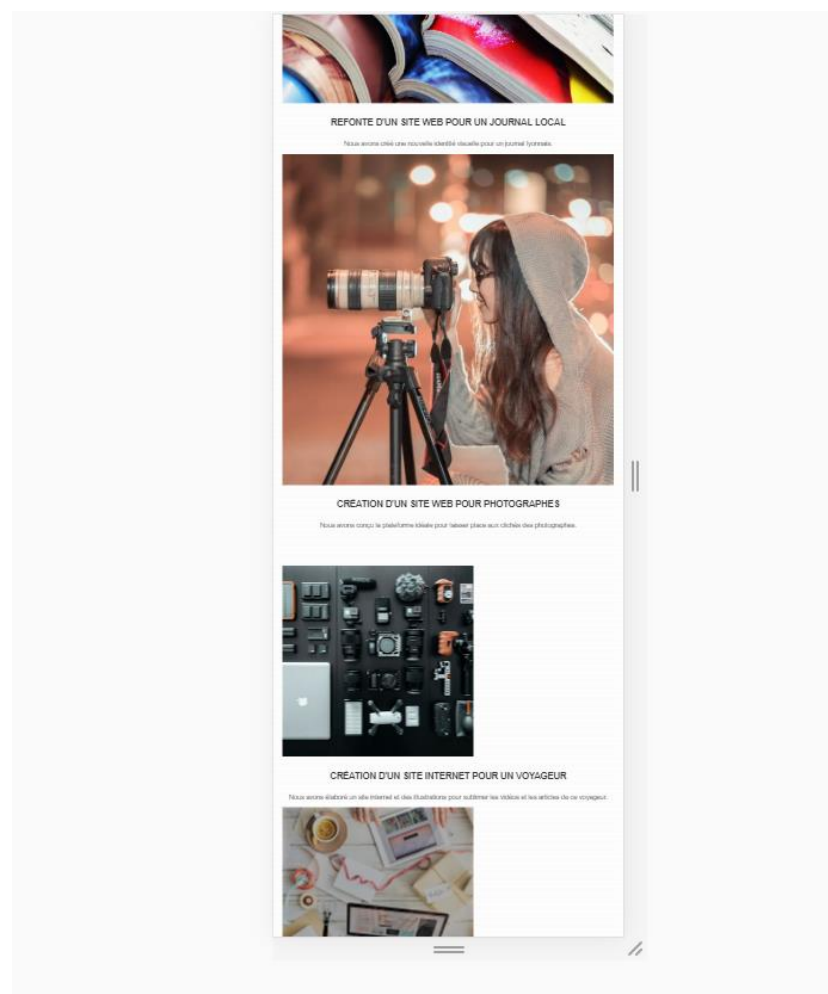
REFONTE D'UN SITE WEB POUR UN JOURNAL LOCAL

Nous avons créé une nouvelle identité visuelle pour un journal lyonnais.

CRÉATION D'UN SITE WEB POUR PHOTOGRAPHES

Nous avons conçu la plateforme idéale pour laisser place aux clichés des photographes.

CRÉATION D'UN SITE INTERNET POUR UN VOYAGEUR

Nous avons élaboré un site internet et des illustrations pour sublimer les vidéos et les articles de ce voyageur.